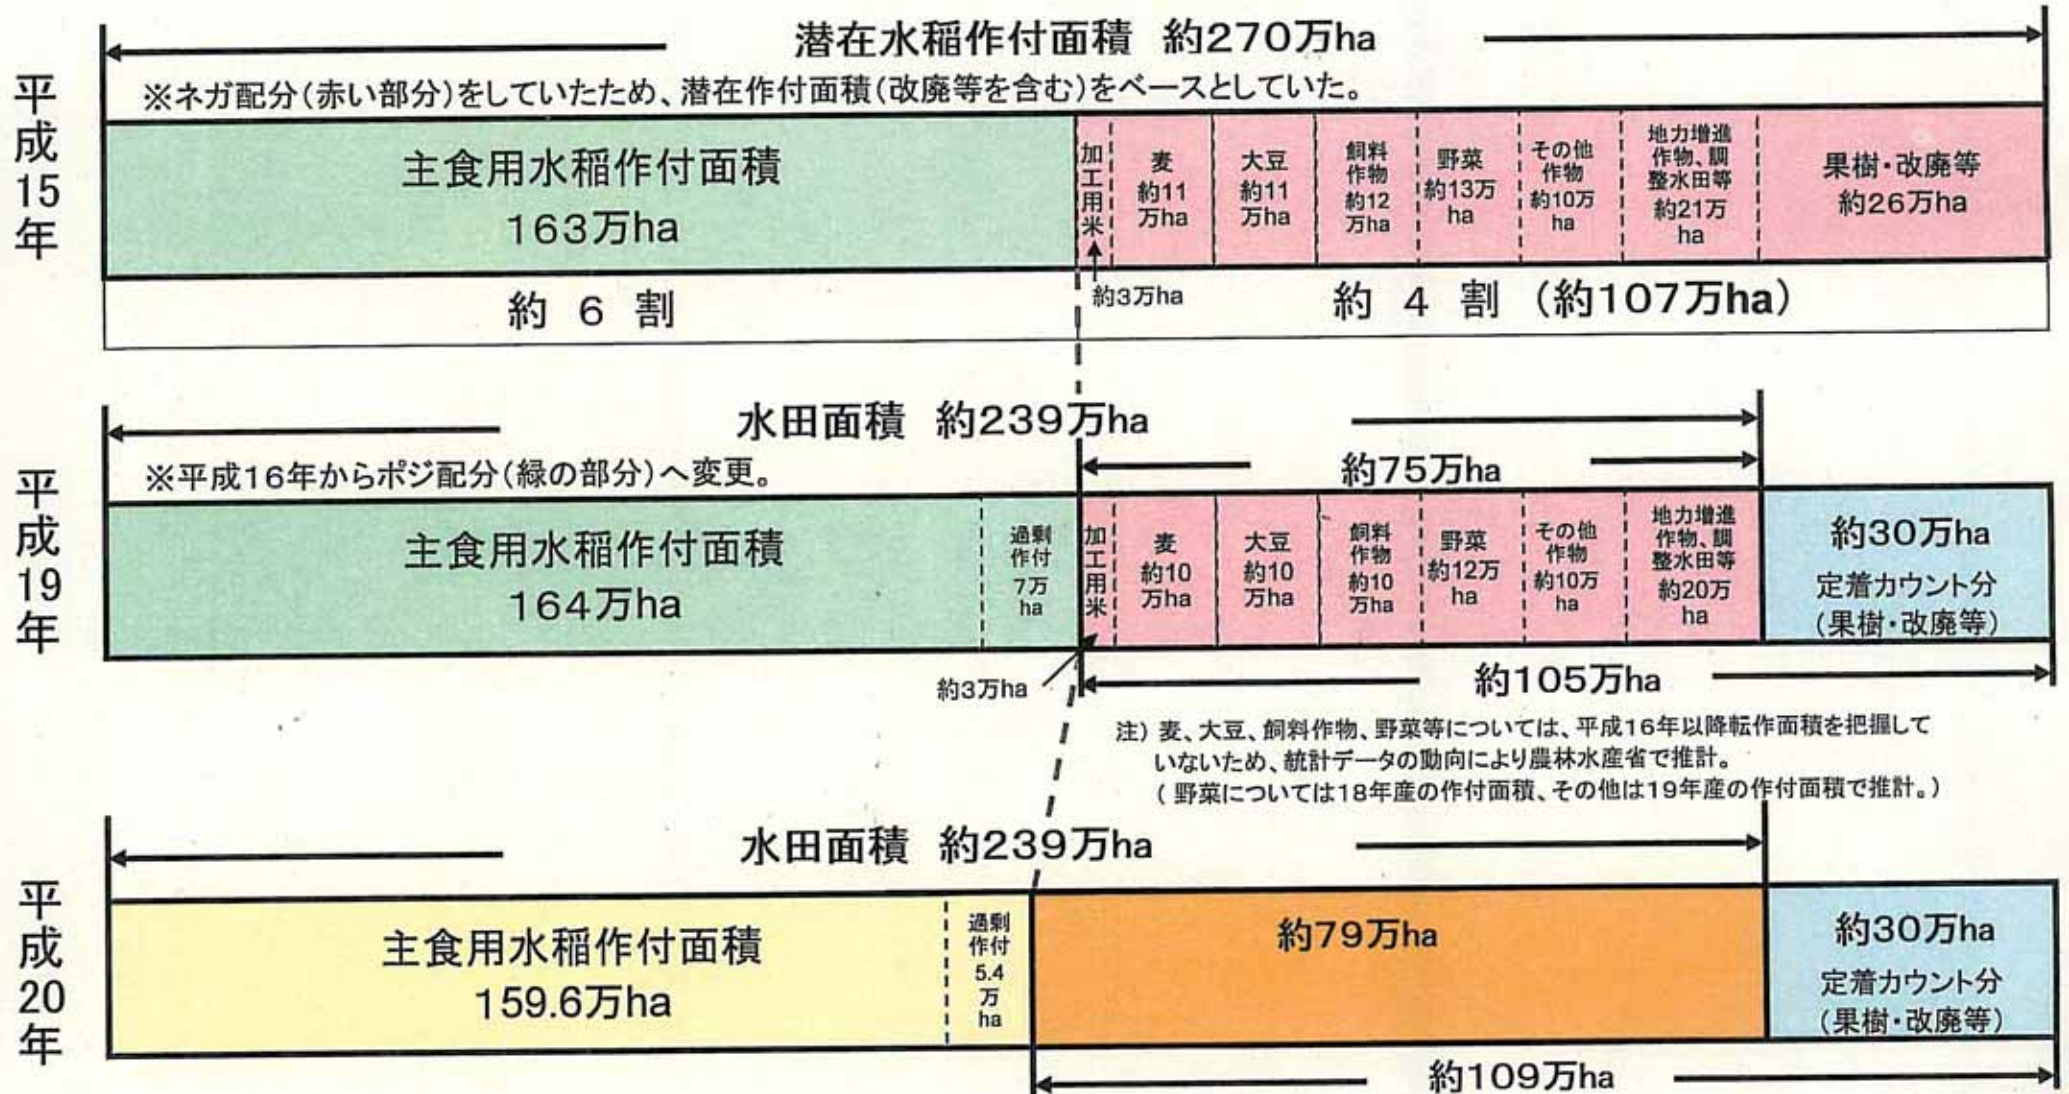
平成15年

潜在水稲作付面積 約270万ha

※ネガ配分(赤い部分)をしていたため、潜在作付面積(改廃等を含む)をベースとしていた。

主食用水稲作付面積 163万ha

加工用米

麦 約11万ha

大豆 約11万ha

飼料作物 約12万ha

野菜 約13万ha

その他作物 約10万ha

地力増進作物、調整水田等 約21万ha

果樹・改廃等 約26万ha

約 6 割

約3万ha

約 4 割 (約107万ha)

平成19年

水田面積 約239万ha

※平成16年からポジ配分(緑の部分)へ変更。

約75万ha

主食用水稲作付面積 164万ha

過剰作付 7万ha

加工用米

麦 約10万ha

大豆 約10万ha

飼料作物 約10万ha

野菜 約12万ha

その他作物 約10万ha

地力増進作物、調整水田等 約20万ha

約30万ha 定着カウント分 (果樹・改廃等)

約3万ha

約105万ha

注) 麦、大豆、飼料作物、野菜等については、平成16年以降転作面積を把握していないため、統計データの動向により農林水産省で推計。
( 野菜については18年産の作付面積、その他は19年産の作付面積で推計。)

平成20年

水田面積 約239万ha

主食用水稲作付面積 159.6万ha

過剰作付 5.4万ha

約79万ha

約30万ha 定着カウント分 (果樹・改廃等)

約109万ha